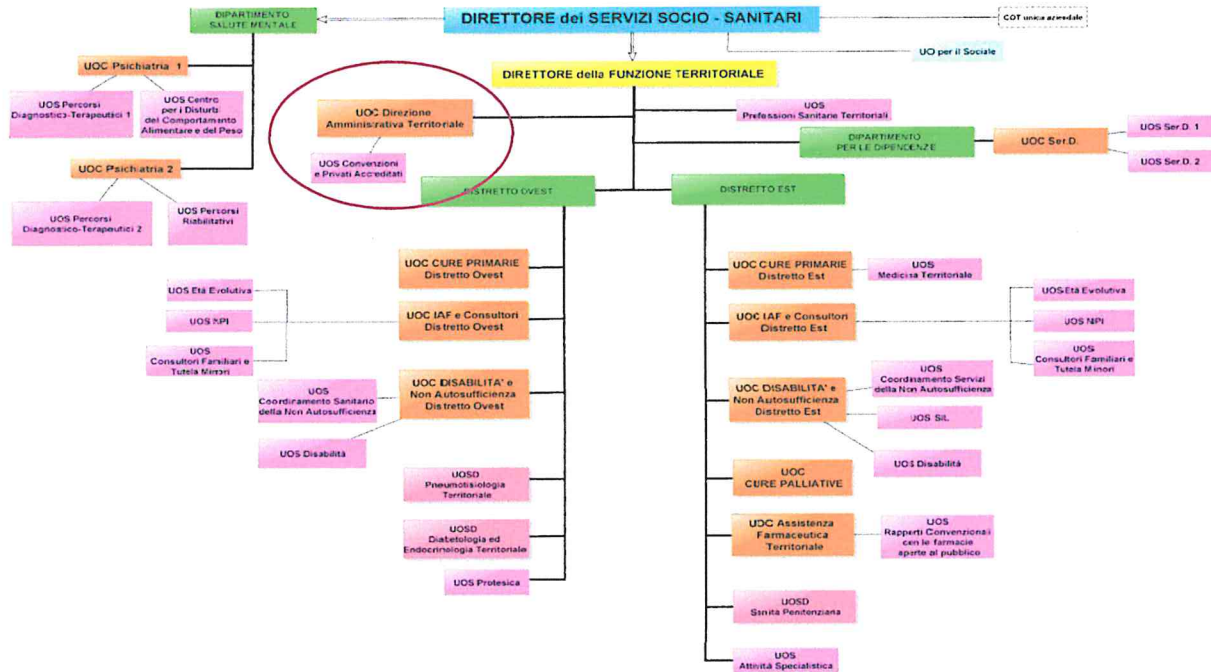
DIPARTIMENTO SALUTE MENTALE

DIRETTORE dei SERVIZI SOCIO - SANITARI

COT unica aziendale

UO per il Sociale

DIRETTORE della FUNZIONE TERRITORIALE

UOC Psichiatria 1

UOS Percorsi Diagnostico-Terapeutici 1

UOS Centro per i Disturbi del Comportamento Alimentare e del Peso

UOC Psichiatria 2

UOS Percorsi Diagnostico-Terapeutici 2

UOS Percorsi Riabilitativi

UOC Direzione Amministrativa Territoriale

UOS Convenzioni e Privati Accreditati

UOS Professioni Sanitarie Territoriali

DIPARTIMENTO PER LE DIPENDENZE

UOC Ser.D.

UOS Ser.D. 1

UOS Ser.D. 2

DISTRETTO OVEST

DISTRETTO EST

UOC CURE PRIMARIE Distretto Ovest

UOS Età Evolutiva

UOS NPI

UOS Consultori Familiari e Tutela Minori

UOC IAF e Consultori Distretto Ovest

UOS Coordinamento Sanitario della Non Autosufficienza

UOC DISABILITA' e Non Autosufficienza Distretto Ovest

UOS Disabilità

UOSD Pneumotisiologia Territoriale

UOSD Diabetologia ed Endocrinologia Territoriale

UOS Protesica

UOC CURE PRIMARIE Distretto Est

UOS Medicina Territoriale

UOC IAF e Consultori Distretto Est

UOS Età Evolutiva

UOS NPI

UOS Consultori Familiari e Tutela Minori

UOC DISABILITA' e Non Autosufficienza Distretto Est

UOS Coordinamento Servizi della Non Autosufficienza

UOS SIL

UOS Disabilità

UOC CURE PALLIATIVE

UOC Assistenza Farmaceutica Territoriale

UOS Rapporti Convenzionali con le farmacie aperte al pubblico

UOSD Sanità Penitenziaria

UOS Attività Specialistica